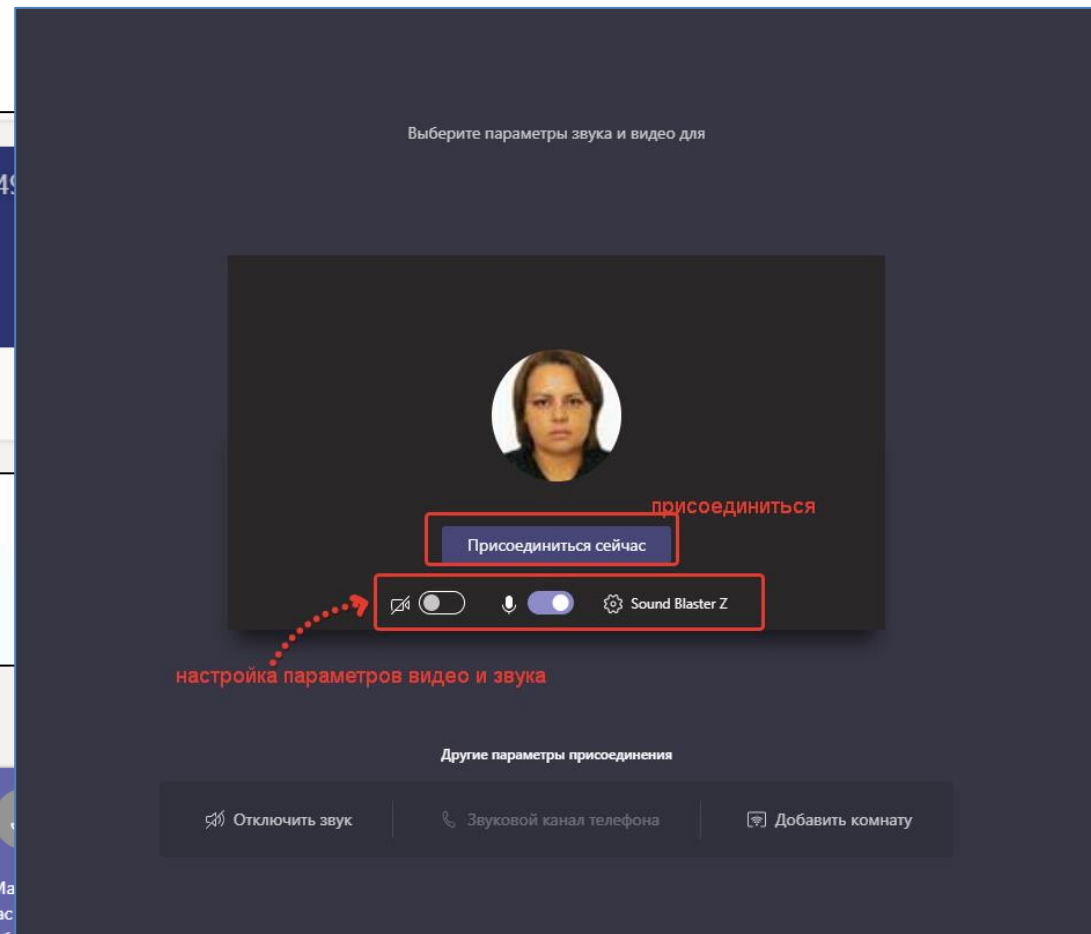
Выберите параметры звука и видео для

присоединиться

Присоединиться сейчас

Sound Blaster Z

настройка параметров видео и звука

Другие параметры присоединения

Отключить звук

Звуковой канал телефона

Добавить комнату